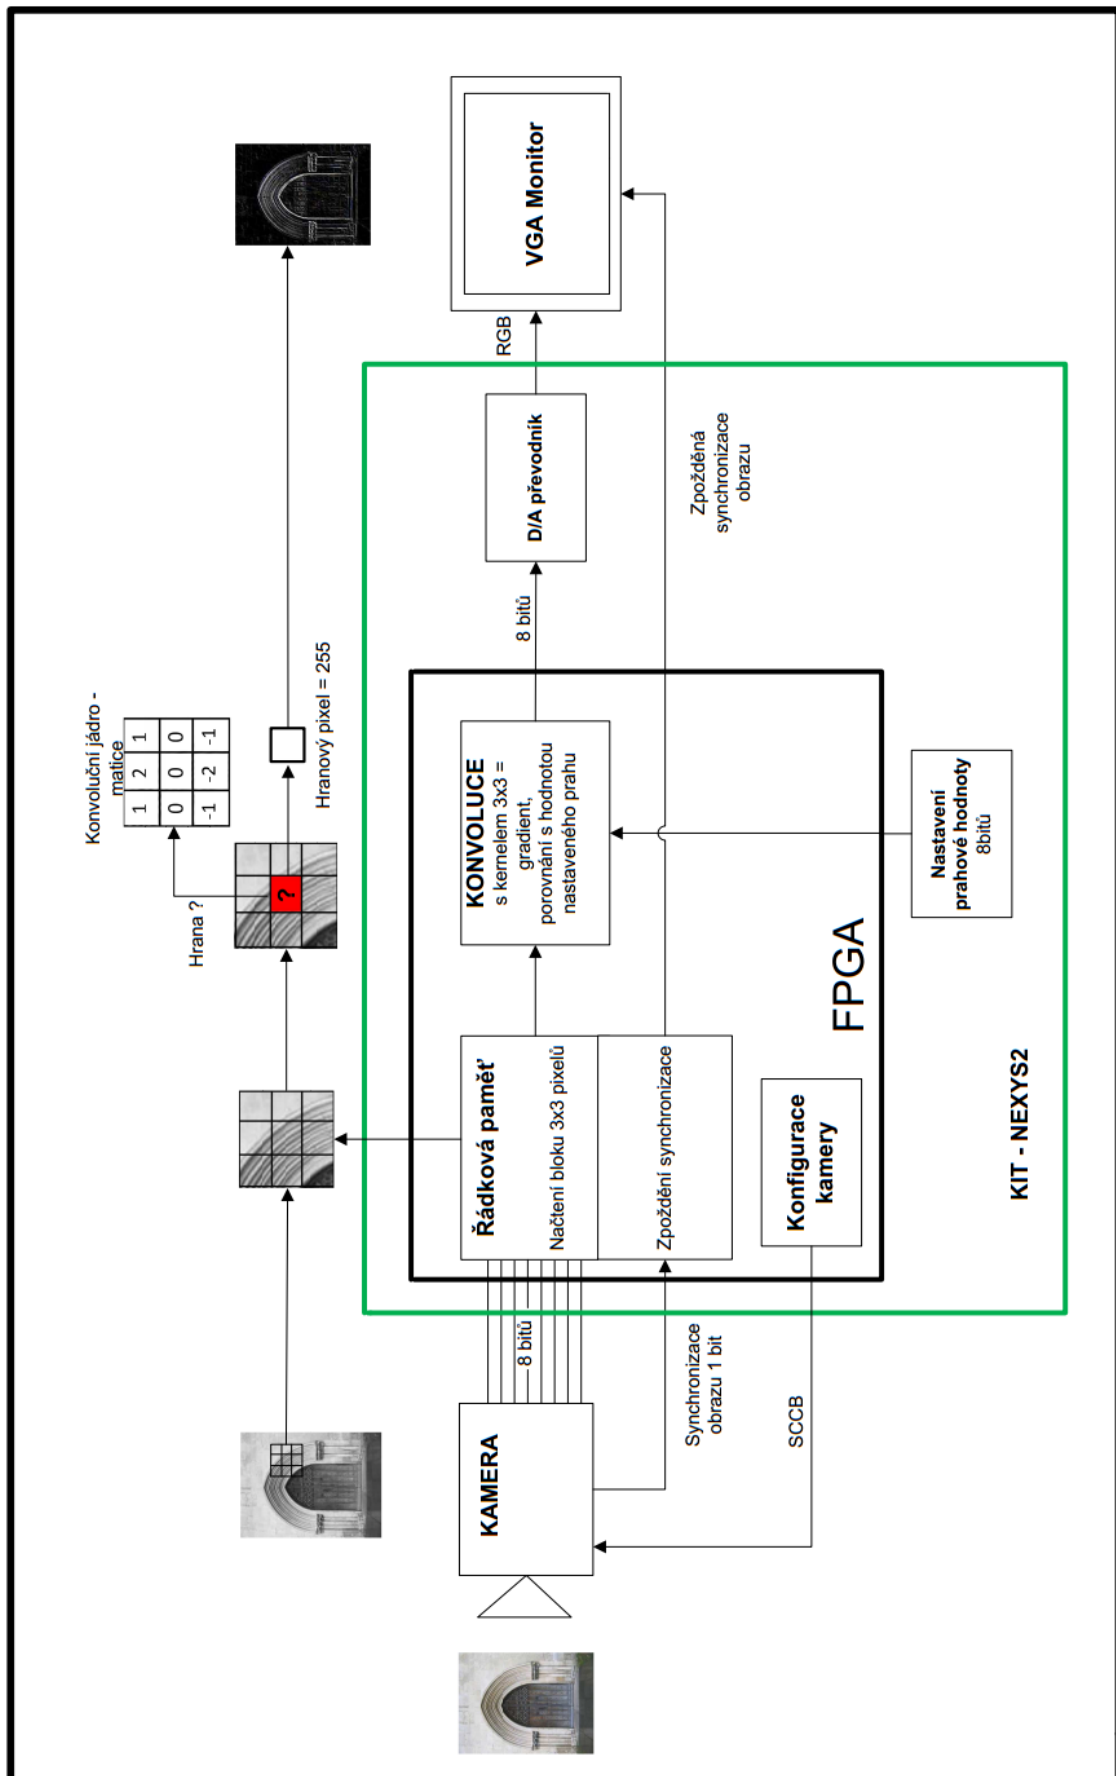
VGA Monitor

RGB

D/A převodník

Zpožděná synchronizace obrazu

8 bitů

Konvoluční jádro - matice

| 1 | 2 | 1 |
|---|---|---|
| 0 | 0 | 0 |
| -1 | -2 | -1 |

Hranový pixel = 255

Hrana ?

?

KONVOLUCE
s kernelem 3x3 = gradient, porovnání s hodnotou nastaveného prahu

Nastavení prahové hodnoty 8bitů

FPGA

Řádková paměť
Načtení bloku 3x3 pixelů

Zpoždění synchronizace

Konfigurace kamery

KIT - NEXYS2

8 bitů

Synchronizace obrazu 1 bit

SCCB

KAMERA